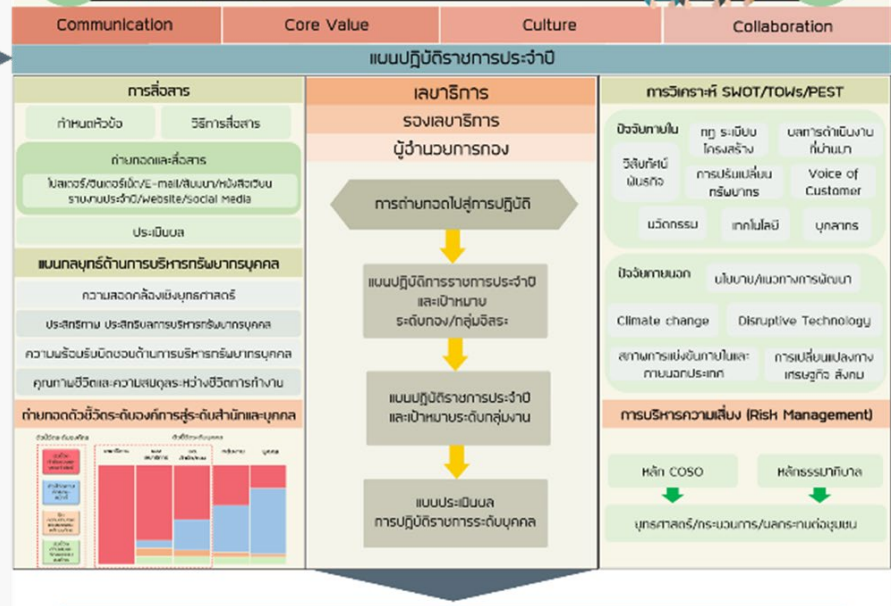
Communication | Core Value | Culture | Collaboration

แผนปฏิบัติราชการประจำปี

การสื่อสาร

กำหนดหัวข้อ

วิธีการสื่อสาร

ถ่ายทอดและสื่อสาร

โปสเตอร์/อินเตอร์เน็ต/E-mail/สัมมนา/หนังสือเวียน รายงานประจำปี/Website/Social Media

ประเมินผล

แผนกลยุทธ์ด้านการบริหารทรัพยากรบุคคล

ความสอดคล้องเชิงยุทธศาสตร์

ประสิทธิภาพ ประสิทธิผลการบริหารทรัพยากรบุคคล

ความพร้อมรับผิดชอบด้านการบริหารทรัพยากรบุคคล

คุณภาพชีวิตและความสมดุลระหว่างชีวิตการทำงาน

ถ่ายทอดตัวชี้วัดระดับองค์กรสู่ระดับสำนักและบุคคล

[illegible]

เลขาธิการ

รองเลขาธิการ

ผู้อำนวยการกอง

การถ่ายทอดไปสู่การปฏิบัติ

แผนปฏิบัติการราชการประจำปี และเป้าหมาย ระดับกอง/กลุ่มอิสระ

แผนปฏิบัติราชการประจำปี และเป้าหมายระดับกลุ่มงาน

แผนประเมินผล การปฏิบัติราชการระดับบุคคล

การวิเคราะห์ SWOT/TOWs/PEST

ปัจจัยภายใน

วิสัยทัศน์ พันธกิจ

กฎ ระเบียบ โครงสร้าง

ผลการดำเนินงานที่ผ่านมา

การปรับเปลี่ยนทรัพยากร

Voice of Customer

นวัตกรรม

เทคโนโลยี

บุคลากร

ปัจจัยภายนอก

นโยบาย/แนวทางการพัฒนา

Climate change

Disruptive Technology

สถานการณ์แข่งขันภายในและภายนอกประเทศ

การเปลี่ยนแปลงทางเศรษฐกิจ สังคม

การบริหารความเสี่ยง (Risk Management)

หลัก COSO

หลักธรรมาภิบาล

ยุทธศาสตร์/กระบวนการ/ผลกระทบต่อชุมชน